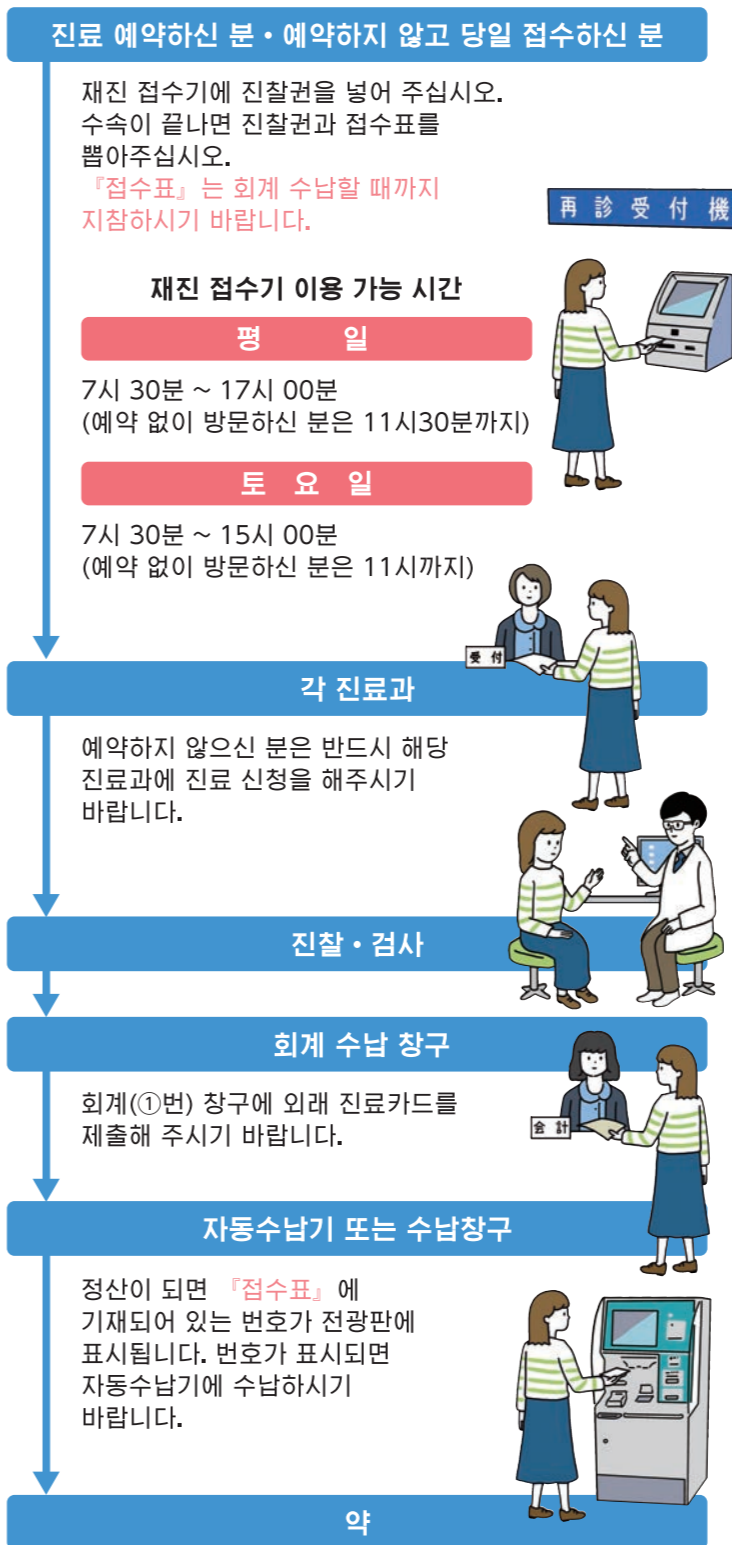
진료 예약하신 분 • 예약하지 않고 당일 접수하신 분

재진 접수기에 진찰권을 넣어 주십시오. 수속이 끝나면 진찰권과 접수표를 뽑아주십시오.
『접수표』는 회계 수납할 때까지 지참하시기 바랍니다.

再診受付機

재진 접수기 이용 가능 시간

평 일

7시 30분 ~ 17시 00분
(예약 없이 방문하신 분은 11시30분까지)

토 요 일

7시 30분 ~ 15시 00분
(예약 없이 방문하신 분은 11시까지)

受付

각 진료과

예약하지 않으신 분은 반드시 해당 진료과에 진료 신청을 해주시기 바랍니다.

진찰 • 검사

회계 수납 창구

회계(①번) 창구에 외래 진료카드를 제출해 주시기 바랍니다.

会計

자동수납기 또는 수납창구

정산이 되면 『접수표』에 기재되어 있는 번호가 전광판에 표시됩니다. 번호가 표시되면 자동수납기에 수납하시기 바랍니다.

약